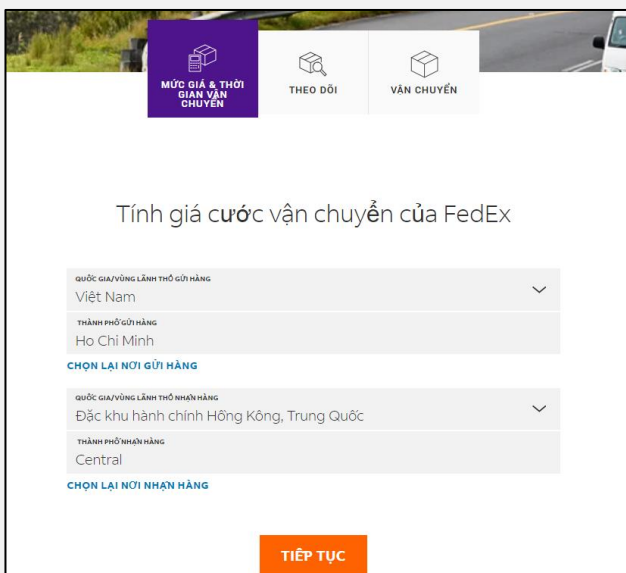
MỨC GIÁ & THỜI GIAN VẬN CHUYỂN

THEO DÕI

VẬN CHUYỂN

Tính giá cước vận chuyển của FedEx

QUỐC GIA/VÙNG LÃNH THỔ GỬI HÀNG
Việt Nam

THÀNH PHỐ GỬI HÀNG
Ho Chi Minh

CHỌN LẠI NƠI GỬI HÀNG

QUỐC GIA/VÙNG LÃNH THỔ NHẬN HÀNG
Đặc khu hành chính Hồng Kông, Trung Quốc

THÀNH PHỐ NHẬN HÀNG
Central

CHỌN LẠI NƠI NHẬN HÀNG

TIẾP TỤC